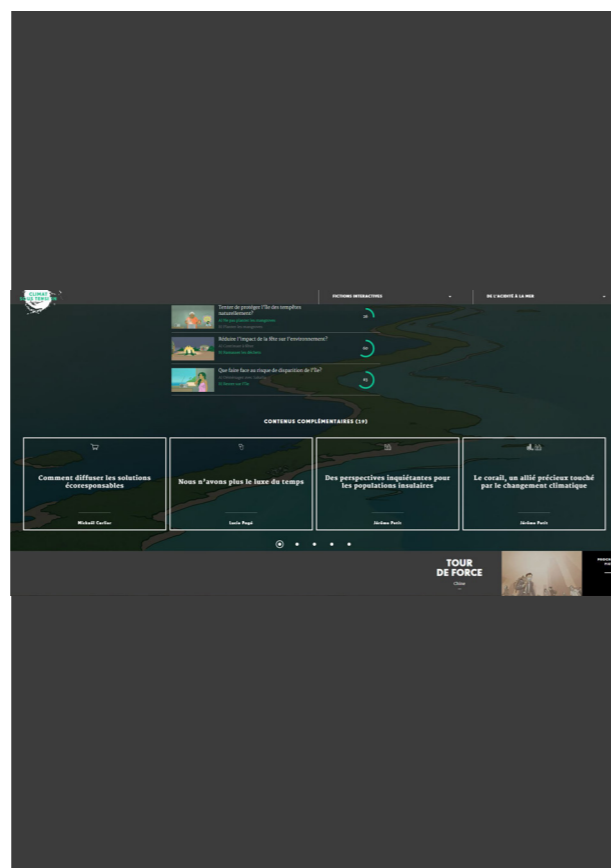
CLIMAT SOUS TENSION

FICTIONS INTERACTIVES

DE L'ACIDITÉ À LA MER

Tenter de protéger l'île des tempêtes naturellement?

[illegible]

Réduire l'impact de la fête sur l'environnement?

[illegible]

Que faire face au risque de disparition de l'île?

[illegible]

CONTENUS COMPLÉMENTAIRES (19)

Comment diffuser les solutions écoresponsables

Mickaël Carlier

Nous n'avons plus le luxe du temps

Lucie Pagé

Des perspectives inquiétantes pour les populations insulaires

Jérôme Petit

Le corail, un allié précieux touché par le changement climatique

Jérôme Petit

TOUR DE FORCE

Chine